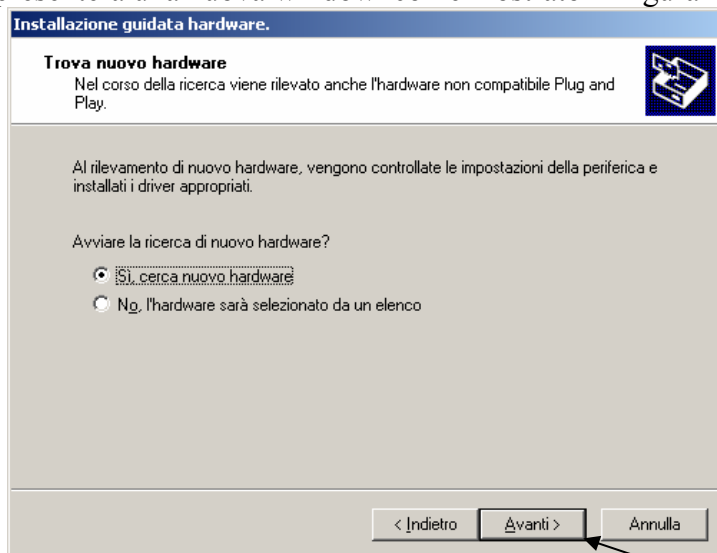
Installazione guidata hardware.

Trova nuovo hardware
Nel corso della ricerca viene rilevato anche l'hardware non compatibile Plug and Play.

Al rilevamento di nuovo hardware, vengono controllate le impostazioni della periferica e installati i driver appropriati.

Avviare la ricerca di nuovo hardware?

Sì, cerca nuovo hardware

No, l'hardware sarà selezionato da un elenco

< Indietro
Avanti >
Annulla